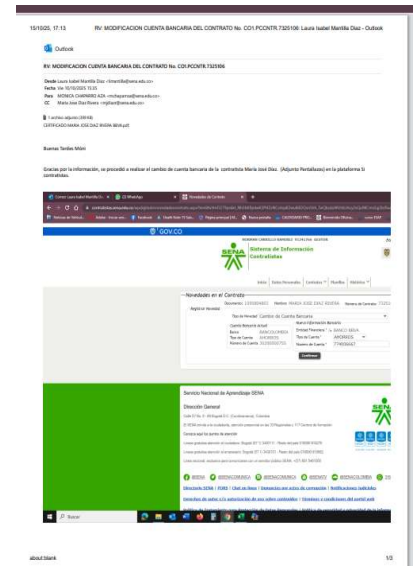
15/10/25, 17:13 RV: MODIFICACION CUENTA BANCARIA DEL CONTRATO No. CO1.PCCNTR.7325106 Laura Isabel Mantilla Diaz - Outlook

Outlook

RV: MODIFICACION CUENTA BANCARIA DEL CONTRATO No. CO1.PCCNTR.7325106

Desde Laura Isabel Mantilla Diaz <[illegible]@sena.edu.co>
Fecha Vie 10/10/2025 15:35
Para MONICA CAMPIÑERO AZA <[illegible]@sena.edu.co>
CC Maria Jose Diaz Rivera <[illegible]@sena.edu.co>

1 archivo adjunto (39 KB)
CERTIFICADO MARIA JOSE DIAZ RIVERA BBVA.pdf;

Buenas Tardes Mónica

Gracias por la información, se procedió a realizar el cambio de cuenta bancaria de la contratista Maria José Díaz (Adjunto Pantallazo) en la plataforma Si contratadas.

GOV.CO

Sistema de Información Contratistas

Inicio Datos Personales Contratos Planilla Historia

Novedades en el Contrato

Documento: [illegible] Nombre: MARIA JOSE DIAZ RIVERA Número de Contrato: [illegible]

Tipo de Novedad: Cambio de Cuenta Bancaria

Cuenta Bancaria Actual
Banco BANCOLOMBIA
Tipo de Cuenta AHORROS
Número de Cuenta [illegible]

Nueva Información Bancaria
Entidad Financiera BANCO BBVA
Tipo de Cuenta AHORROS
Número de Cuenta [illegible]

Confirmar

Servicio Nacional de Aprendizaje SENA

Dirección General

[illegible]

Buscar

about:blank 1/3